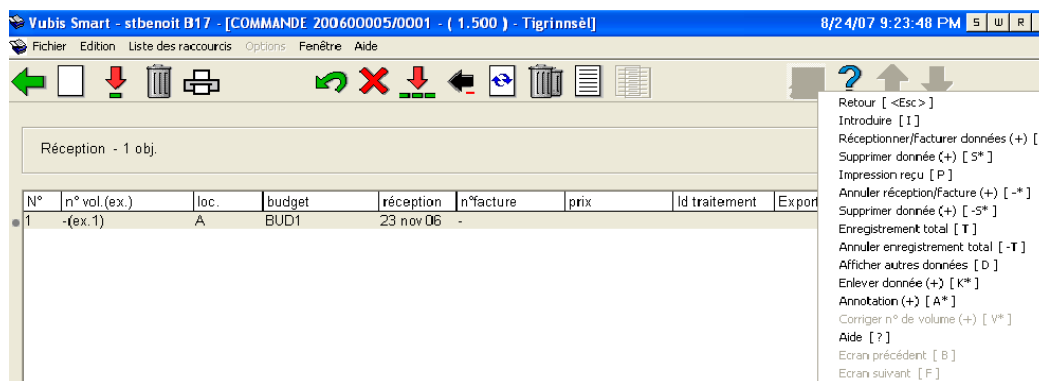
Vubis Smart - stbenoit B17 - [COMMANDE 200600005/0001 - ( 1.500 ) - Tigrinnsèl]

8/24/07 9:23:48 PM S W R

Fichier Edition Liste des raccourcis Options Fenêtre Aide

Réception - 1 obj.

| N° | n° vol.(ex.) | loc. | budget | réception | n°facture | prix | Id traitement | Export |
|---|---|---|---|---|---|---|---|---|
| 1 | -(ex.1) | A | BUD1 | 23 nov 06 | - | | | |

Retour [ <Esc> ]
Introduire [ I ]
Réceptionner/facturer données (+) [
Supprimer donnée (+) [ S* ]
Impression reçu [ P ]
Annuler réception/facture (+) [ -* ]
Supprimer donnée (+) [ -S* ]
Enregistrement total [ T ]
Annuler enregistrement total [ -T ]
Afficher autres données [ D ]
Enlever donnée (+) [ K* ]
Annotation (+) [ A* ]
Corriger n° de volume (+) [ V* ]
Aide [ ? ]
Ecran précédent [ B ]
Ecran suivant [ F ]